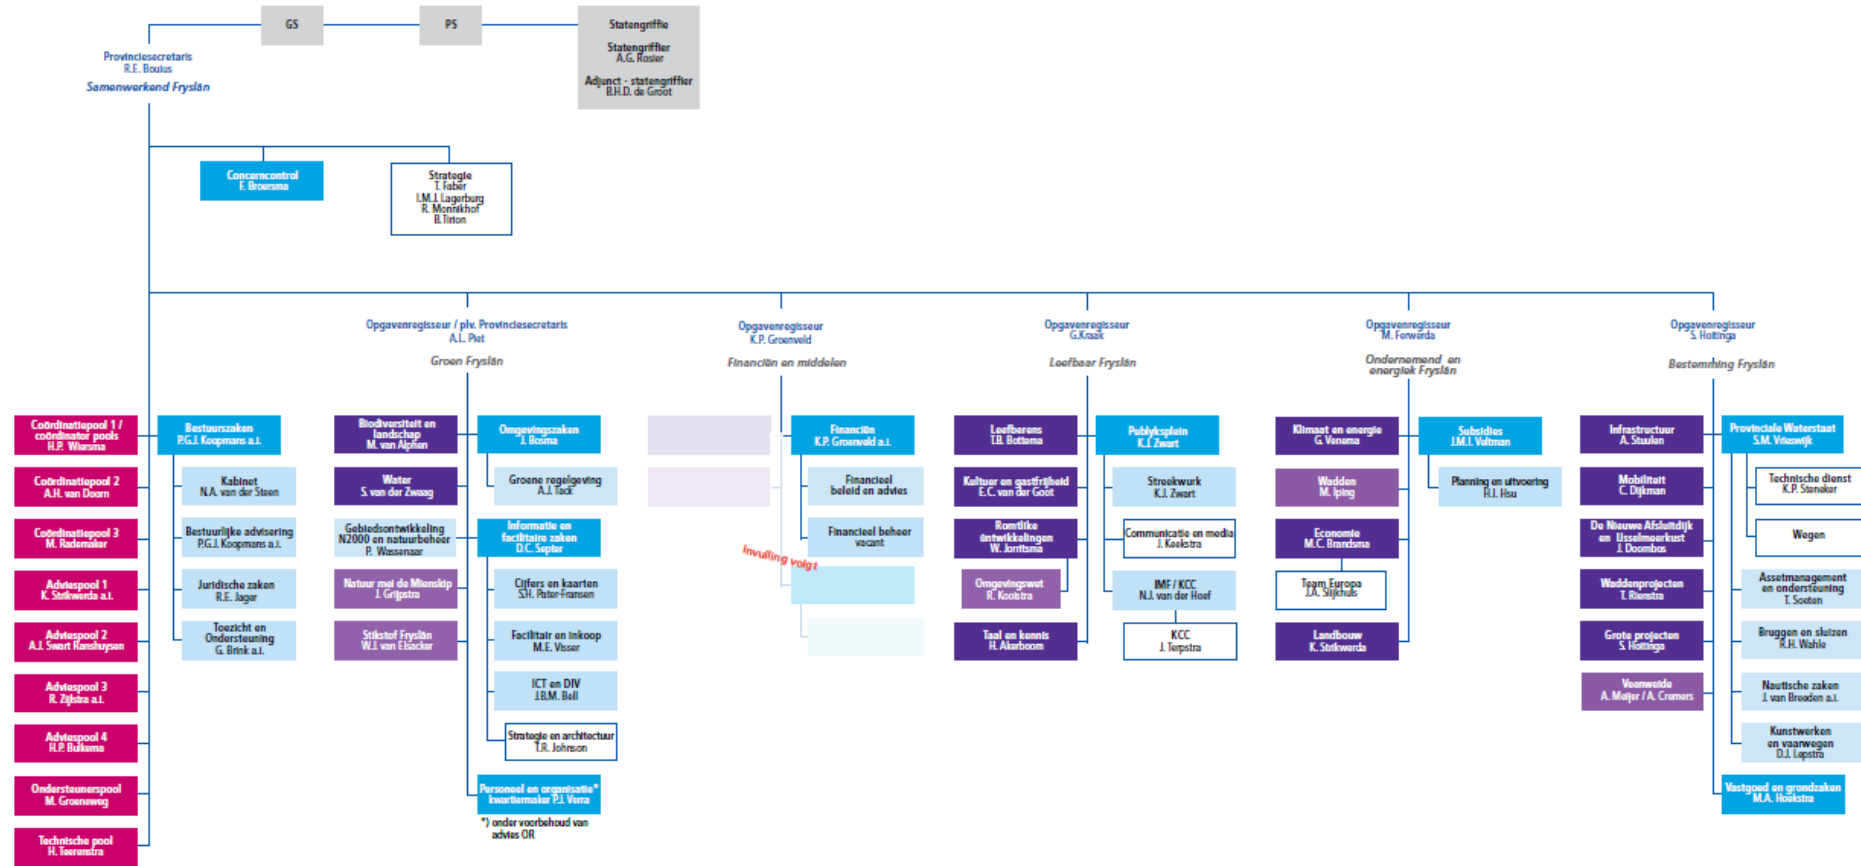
GS

PS

Statengriffie

Statengriffier
A.G. Rosier

Adjunct - statengriffier
B.H.D. de Groot

Provinciesecretaris
R.E. Boulus

Samenwerkend Fryslân

Concerncontrol
F. Broersma

Strategie
T. Faber
I.M.I. Lagerburg
R. Monnikhof
B. Tirion

Opgavenregisseur / plv. Provinciesecretaris
A.L. Piet

Groen Fryslân

Opgavenregisseur
K.P. Groenveld

Financiën en middelen

Opgavenregisseur
G. Kraak

Leefbaar Fryslân

Opgavenregisseur
M. Ferwerda

Ondernemend en energiek Fryslân

Opgavenregisseur
S. Hottinga

Bestemming Fryslân

Coördinatiepool 1 / coördinator pools
H.P. Wiersma

Coördinatiepool 2
A.H. van Doorn

Coördinatiepool 3
M. Rademaker

Adviespool 1
K. Strikwerda a.i.

Adviespool 2
A.J. Swart Ranshuysen

Adviespool 3
R. Zijlstra a.i.

Adviespool 4
H.P. Bulkema

Ondersteunerspool
M. Groeneweg

Technische pool
H. Teerenstra

Bestuurszaken
P.G.J. Koopmans a.i.

Kabinet
N.A. van der Steen

Bestuurlijke advisering
P.G.J. Koopmans a.i.

Juridische zaken
R.E. Jager

Toezicht en Ondersteuning
G. Brink a.i.

Biodiversiteit en landschap
M. van Alphen

Water
S. van der Zwaag

Gebiedsontwikkeling N2000 en natuurbeheer
P. Wassenaar

Natuur mei de Mienskip
J. Grijpstra

Stikstof Fryslân
W.J. van Elsacker

Omgevingszaken
J. Bosma

Groene regelgeving
A.J. Tack

Informatie en facilitaire zaken
D.C. Septer

Cijfers en kaarten
S.H. Pater-Fransen

Facilitair en inkoop
M.E. Visser

ICT en DIV
J.B.M. Bell

Strategie en architectuur
T.R. Johnson

Personeel en organisatie*
kwartiermaker P.J. Verra

*) onder voorbehoud van advies OR

Financiën
K.P. Groenveld a.i.

Financieel beleid en advies

Financieel beheer
vacant

Invulling volgt

Leefberens
T.B. Bottema

Kultuer en gastfrijheid
E.C. van der Goot

Romtlike ûntwikkelingen
W. Jorritsma

Omgevingswet
R. Kooistra

Taal en kennis
H. Akerboom

Publyksplein
K.J. Zwart

Streekwurk
K.J. Zwart

Communicatie en media
J. Keekstra

IMF / KCC
N.J. van der Hoef

KCC
J. Terpstra

Klimaat en energie
G. Venema

Wadden
M. Iping

Economie
M.C. Brandsma

Team Europa
J.A. Slijkhuis

Landbouw
K. Strikwerda

Subsidies
J.M.I. Veltman

Planning en uitvoering
R.I. Hsu

Infrastructuur
A. Stuulen

Mobiliteit
C. Dijkman

De Nieuwe Afsluitdijk en IJsselmeerkust
J. Doornbos

Waddenprojecten
T. Rienstra

Grote projecten
S. Hottinga

Veenweide
A. Meijer / A. Cremers

Provinciale Waterstaat
S.M. Vrieswijk

Technische dienst
K.P. Stenekes

Wegen

Assetmanagement en ondersteuning
T. Soeten

Bruggen en sluizen
R.H. Wahle

Nautische zaken
J. van Breeden a.i.

Kunstwerken en vaarwegen
D.J. Lepstra

Vastgoed en grondzaken
M.A. Hoekstra